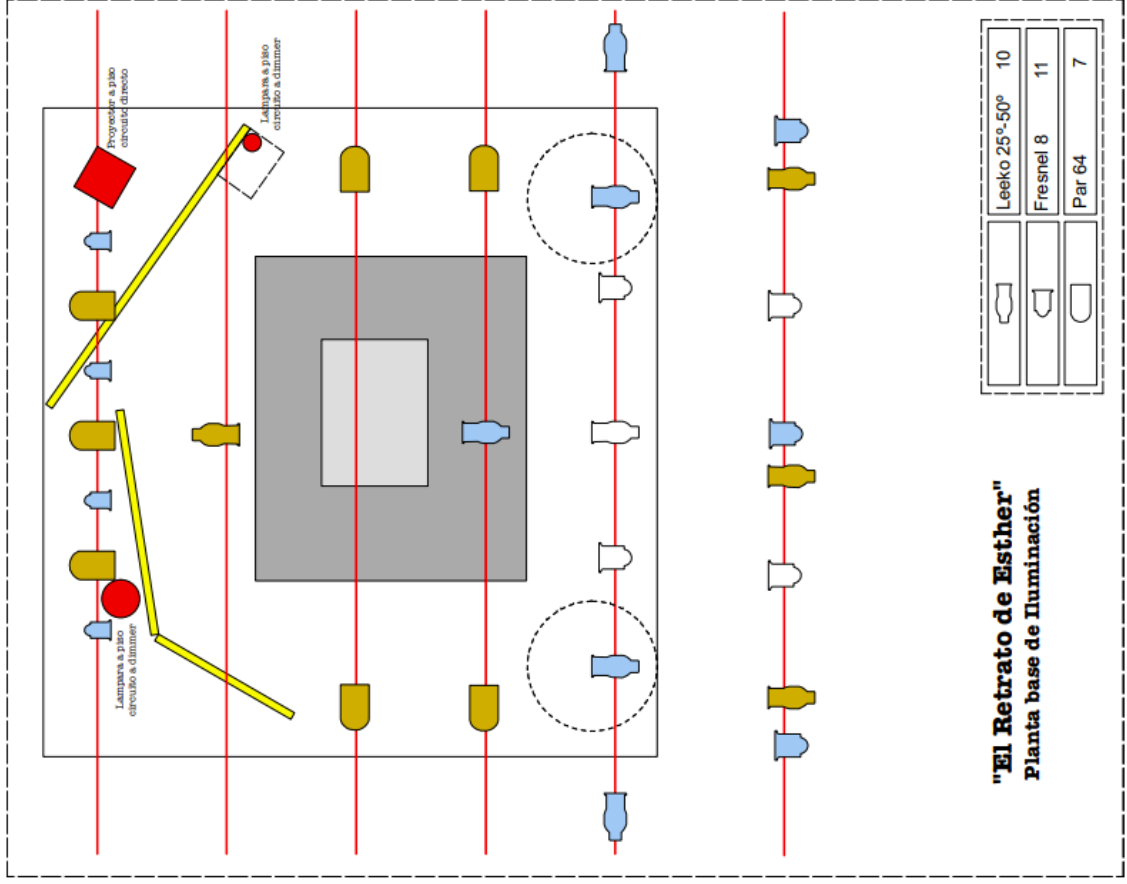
Proyector a piso
circuito directo

Lampara a piso
circuito a dimmer

Lampara a piso
circuito a dimmer

| | | |
|---|---|---|
| | Leeko 25º-50º | 10 |
| | Fresnel 8 | 11 |
| | Par 64 | 7 |

"El Retrato de Esther"
Planta base de Iluminación